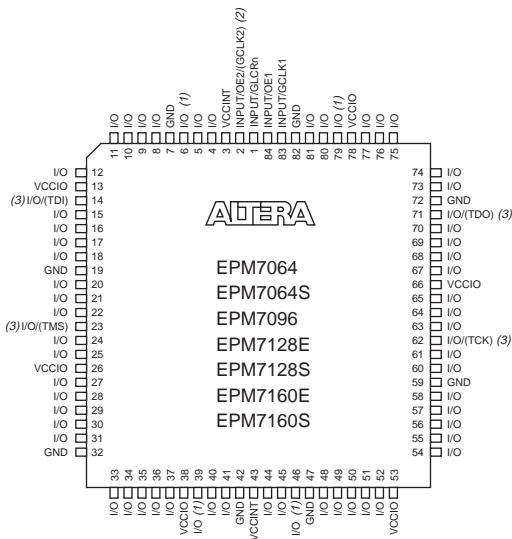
I/O
I/O
I/O
I/O
GND
I/O (1)
I/O
I/O
VCCINT
INPUT/OE2/(GCLK2) (2)
INPUT/GLCRn
INPUT/OE1
INPUT/GCLK1
GND
I/O
I/O
I/O (1)
VCCIO
I/O
I/O
I/O

11 10 9 8 7 6 5 4 3 2 1 84 83 82 81 80 79 78 77 76 75

I/O 12
VCCIO 13
(3) I/O/(TDI) 14
I/O 15
I/O 16
I/O 17
I/O 18
GND 19
I/O 20
I/O 21
I/O 22
(3) I/O/(TMS) 23
I/O 24
I/O 25
VCCIO 26
I/O 27
I/O 28
I/O 29
I/O 30
I/O 31
GND 32

ALTERA

EPM7064
EPM7064S
EPM7096
EPM7128E
EPM7128S
EPM7160E
EPM7160S

74 I/O
73 I/O
72 GND
71 I/O/(TDO) (3)
70 I/O
69 I/O
68 I/O
67 I/O
66 VCCIO
65 I/O
64 I/O
63 I/O
62 I/O/(TCK) (3)
61 I/O
60 I/O
59 GND
58 I/O
57 I/O
56 I/O
55 I/O
54 I/O

33 34 35 36 37 38 39 40 41 42 43 44 45 46 47 48 49 50 51 52 53

I/O
I/O
I/O
I/O
I/O
VCCIO
I/O (1)
I/O
I/O
GND
VCCINT
I/O
I/O
I/O (1)
GND
I/O
I/O
I/O
I/O
I/O
VCCIO